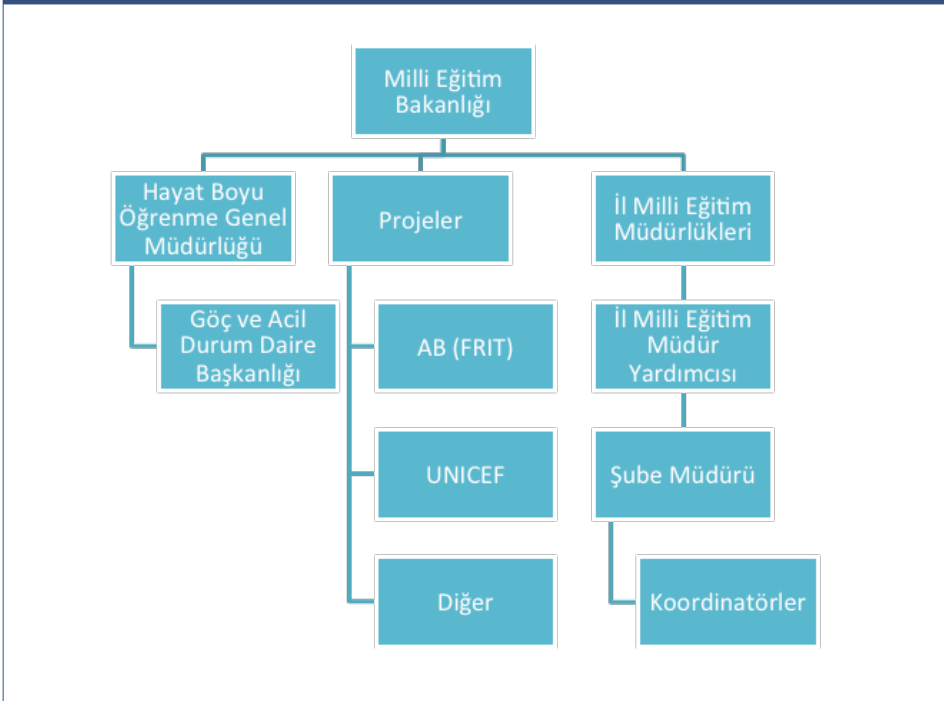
Milli Eğitim Bakanlığı

Hayat Boyu Öğrenme Genel Müdürlüğü

Göç ve Acil Durum Daire Başkanlığı

Projeler

AB (FRIT)

UNICEF

Diğer

İl Milli Eğitim Müdürlükleri

İl Milli Eğitim Müdür Yardımcısı

Şube Müdürü

Koordinatörler